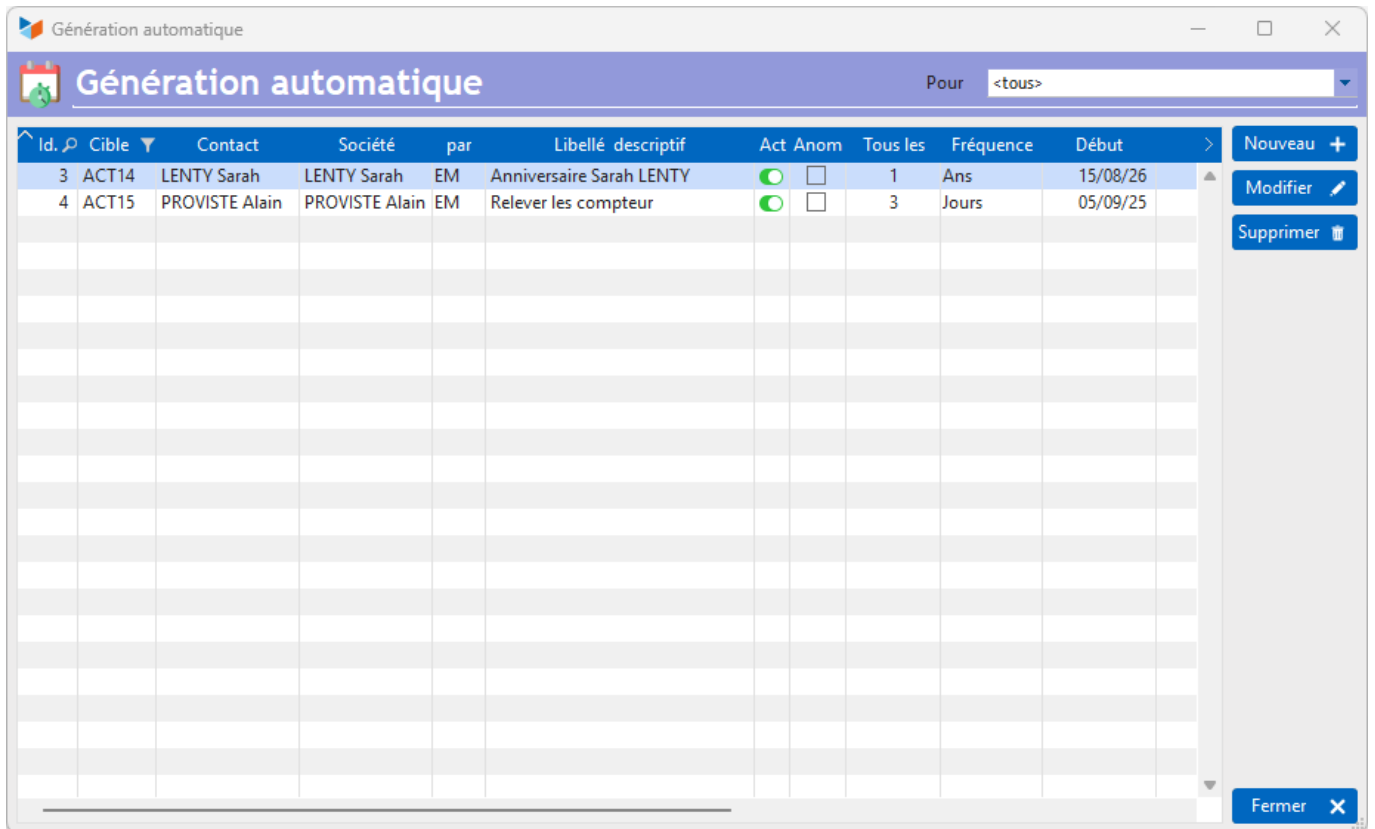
Génération automatique

Génération automatique

Pour <tous>

| Id. | Cible | Contact | Société | par | Libellé descriptif | Act | Anom | Tous les | Fréquence | Début |
|---|---|---|---|---|---|---|---|---|---|---|
| 3 | ACT14 | LENTY Sarah | LENTY Sarah | EM | Anniversaire Sarah LENTY | | | 1 | Ans | 15/08/26 |
| 4 | ACT15 | PROVISTE Alain | PROVISTE Alain | EM | Relever les compteur | | | 3 | Jours | 05/09/25 |

Nouveau
Modifier
Supprimer
Fermer